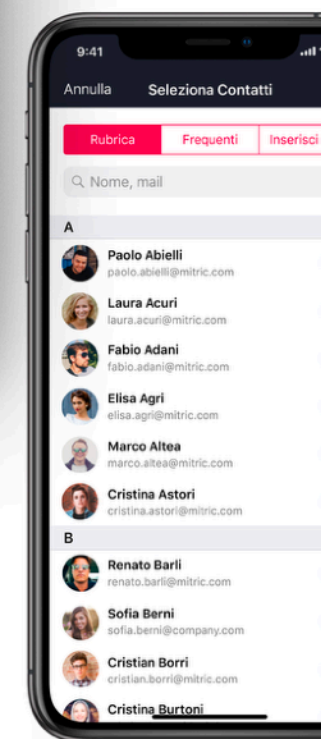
9:41

Annulla Seleziona Contatti

Rubrica | Frequenti | Inserisci

Nome, mail

A

Paolo Abielli
paolo.abielli@mitric.com

Laura Acuri
laura.acuri@mitric.com

Fabio Adani
fabio.adani@mitric.com

Elisa Agri
elisa.agri@mitric.com

Marco Altea
marco.altea@mitric.com

Cristina Astori
cristina.astori@mitric.com

B

Renato Barli
renato.barli@mitric.com

Sofia Berni
sofia.berni@company.com

Cristian Borri
cristian.borri@mitric.com

Cristina Burtoni